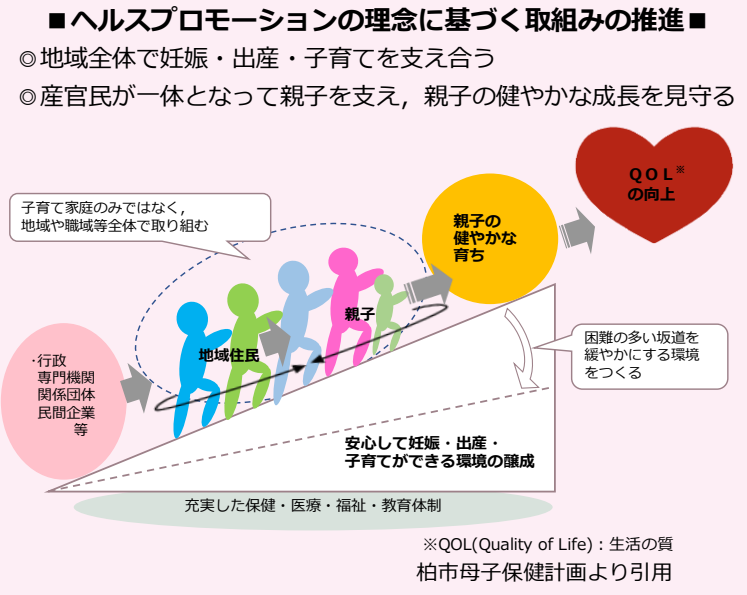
■ヘルスプロモーションの理念に基づく取組みの推進■

◎地域全体で妊娠・出産・子育てを支え合う

◎産官民が一体となって親子を支え，親子の健やかな成長を見守る

子育て家庭のみではなく，地域や職域等全体で取り組む

親子の健やかな育ち

QOL※の向上

・行政
専門機関
関係団体
民間企業
等

地域住民

親子

困難の多い坂道を緩やかにする環境をつくる

安心して妊娠・出産・子育てができる環境の醸成

充実した保健・医療・福祉・教育体制

※QOL(Quality of Life)：生活の質

柏市母子保健計画より引用